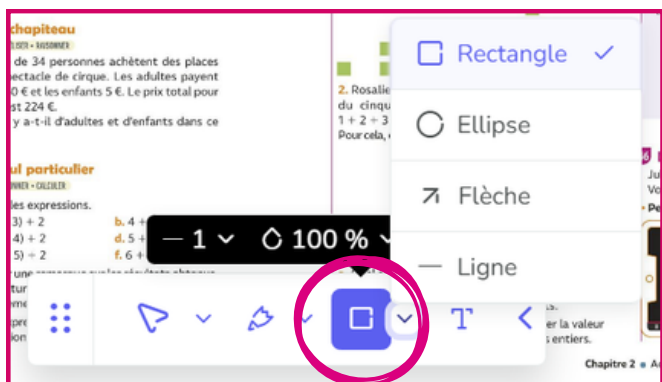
chapiteau
LISER • RAISONNER
de 34 personnes achètent des places
pectacle de cirque. Les adultes payent
0 € et les enfants 5 €. Le prix total pour
st 224 €.
y a-t-il d'adultes et d'enfants dans ce

ul particulier
NNER • CALCULER
les expressions.
3) + 2
4) + 2
÷ 2
b. 4 +
d. 5 +
f. 6 +

2. Rosalie
du cinqu
1 + 2 + 3
Pour cela,

Rectangle ✓
Ellipse
Flèche
Ligne

— 1 ⌄ 100 % ⌄

T

er la valeur
s entiers.

Chapitre 2 •